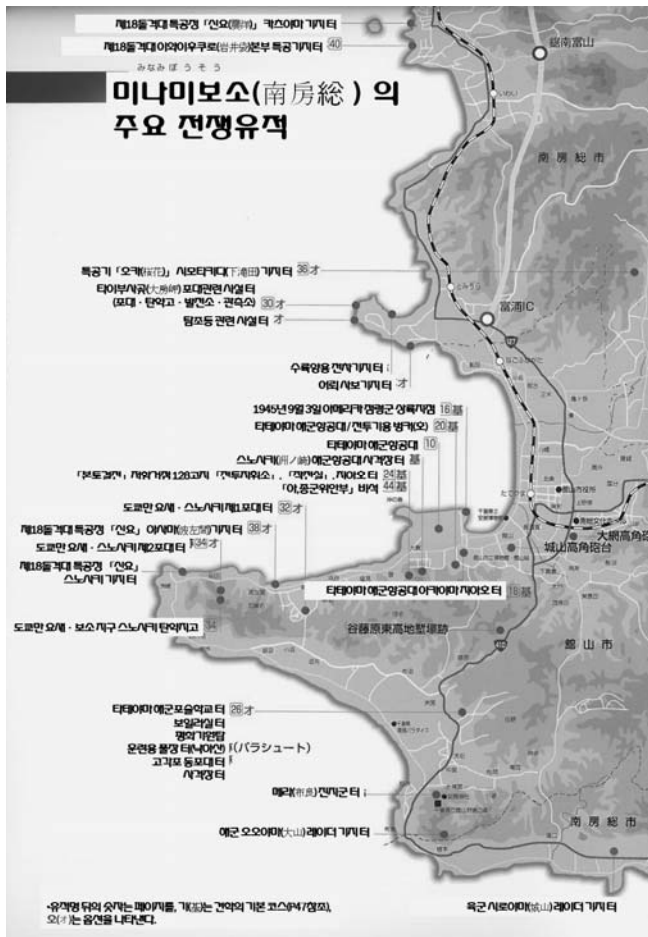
제18돌격대 특공정「신요(震洋)」 카츠야마 기지터

제18돌격대 이와이우쿠로(岩井袋)본부 특공기지터 40

鋸南富山

みなみぼうそう
미나미보소(南房総)의 주요 전쟁유적

南房総市

특공기「오카(桜花)」 시모타키다(下滝田) 기지터 36オ

다테야마(大房岬) 포대관련 시설터 (포대·탄약고·발전소·관측소) 30オ

탐조등 관련 시설터 オ

富浦IC

수록용 전차기지터

어뢰/시보기지터 オ

1945년 9월 3일 미국 점령군 상륙지점 16基

타테야마 해군항공대/전투기용 벙커(오) 20基

타테야마 해군항공대 10

스노사키(州ノ崎) 해군항공대 사격장터 基

「보도경각」·지하가호 128고지「전투지휘소」·「작전실」·지하호터 24基

「야.품군위안부」 비석 44基

도쿄만 요새·스노사키 제1포대터 32オ

제18돌격대 특공정「신요」 하사마(波左間) 기지터 38オ

도쿄만 요새·스노사키 제2포대터 34オ

제18돌격대 특공정「신요」 스노사키 기지터

大網高角砲台

城山高角砲台

타테야마 해군항공대 아카야마 지하호터 18基

도쿄만 요새·보소지구 스노사키 탄약지고 34

谷藤原東高地壁壕跡

館山市

타테야마 해군포술학교터 26オ

보일러실터

평화기원탑

운전용 물정 터(낙하산) (パラシュート)

고각포 동포대터

사격장터

메라(布良)진지군 터

해군 오오야마(大山) 레이더 기지터

南房総市

•유적명 뒤의 숫자는 페이지를, 기(基)는 견학의 기본 코스(P47참조), 오(オ)는 옵션을 나타낸다.

육군 시로야마(城山) 레이더 기지터